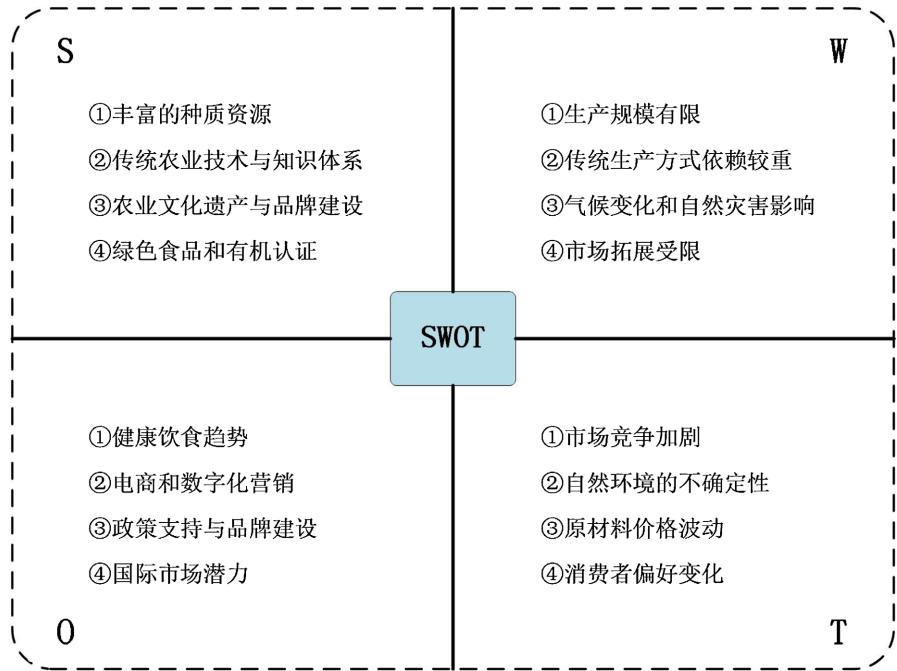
S

①丰富的种质资源

②传统农业技术与知识体系

③农业文化遗产与品牌建设

④绿色食品和有机认证

W

①生产规模有限

②传统生产方式依赖较重

③气候变化和自然灾害影响

④市场拓展受限

SWOT

①健康饮食趋势

②电商和数字化营销

③政策支持与品牌建设

④国际市场潜力

O

①市场竞争加剧

②自然环境的不确定性

③原材料价格波动

④消费者偏好变化

T